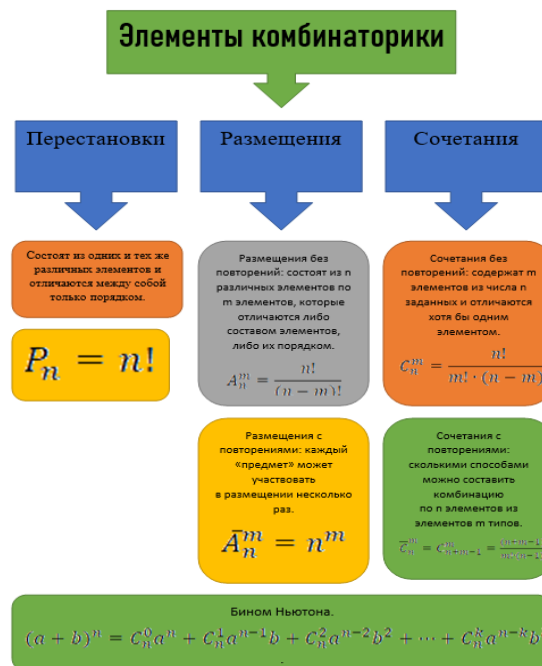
Элементы комбинаторики

Перестановки

Размещения

Сочетания

Состоят из одних и тех же различных элементов и отличаются между собой только порядком.

$P_n = n!$

Размещения без повторений: состоят из n различных элементов по m элементов, которые отличаются либо составом элементов, либо их порядком.

$A_n^m = \frac{n!}{(n-m)!}$

Сочетания без повторений: содержат m элементов из числа n заданных и отличаются хотя бы одним элементом.

$C_n^m = \frac{n!}{m! \cdot (n-m)}$

Размещения с повторениями: каждый «предмет» может участвовать в размещении несколько раз.

$\bar{A}_n^m = n^m$

Сочетания с повторениями: скольким способами можно составить комбинацию по n элементов из элементов m типов.

$\overline{C}_n^m = C_{n+m-1}^m = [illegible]$

Бином Ньютона.

$(a+b)^n = C_n^0 a^n + C_n^1 a^{n-1} b + C_n^2 a^{n-2} b^2 + \cdots + C_n^k a^{n-k} b$